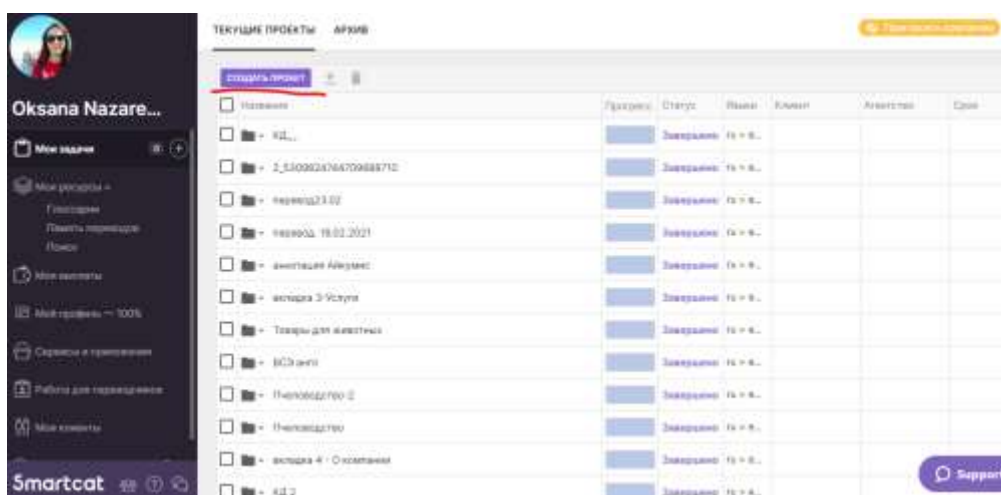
Oksana Nazare...

Мои задачи

Мои ресурсы
Глоссарии
Память переводов
Поиск

Мои заказы

Мой профиль — 100%

Сервисы и приложения

Работа для переводчиков

Мои клиенты

Smartcat

ТЕКУЩИЕ ПРОЕКТЫ АРХИВ

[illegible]

СОЗДАТЬ ПРОЕКТ

| Название | Прогресс | Статус | Языки | Клиент | Агентство | Срок |
|---|---|---|---|---|---|---|
| КД_ | | Завершено | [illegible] | | | |
| 2_5309924764709688710 | | Завершено | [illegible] | | | |
| перевод23.02 | | Завершено | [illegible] | | | |
| перевод 18.02.2021 | | Завершено | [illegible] | | | |
| аннотация Айкумес | | Завершено | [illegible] | | | |
| вкладка 3-Услуги | | Завершено | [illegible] | | | |
| Товары для животных | | Завершено | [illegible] | | | |
| БСЭ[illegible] | | Завершено | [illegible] | | | |
| Пчеловодство 2 | | Завершено | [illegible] | | | |
| Пчеловодство | | Завершено | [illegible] | | | |
| вкладка 4 - О компании | | Завершено | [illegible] | | | |
| КД 2 | | Завершено | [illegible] | | | |

Support